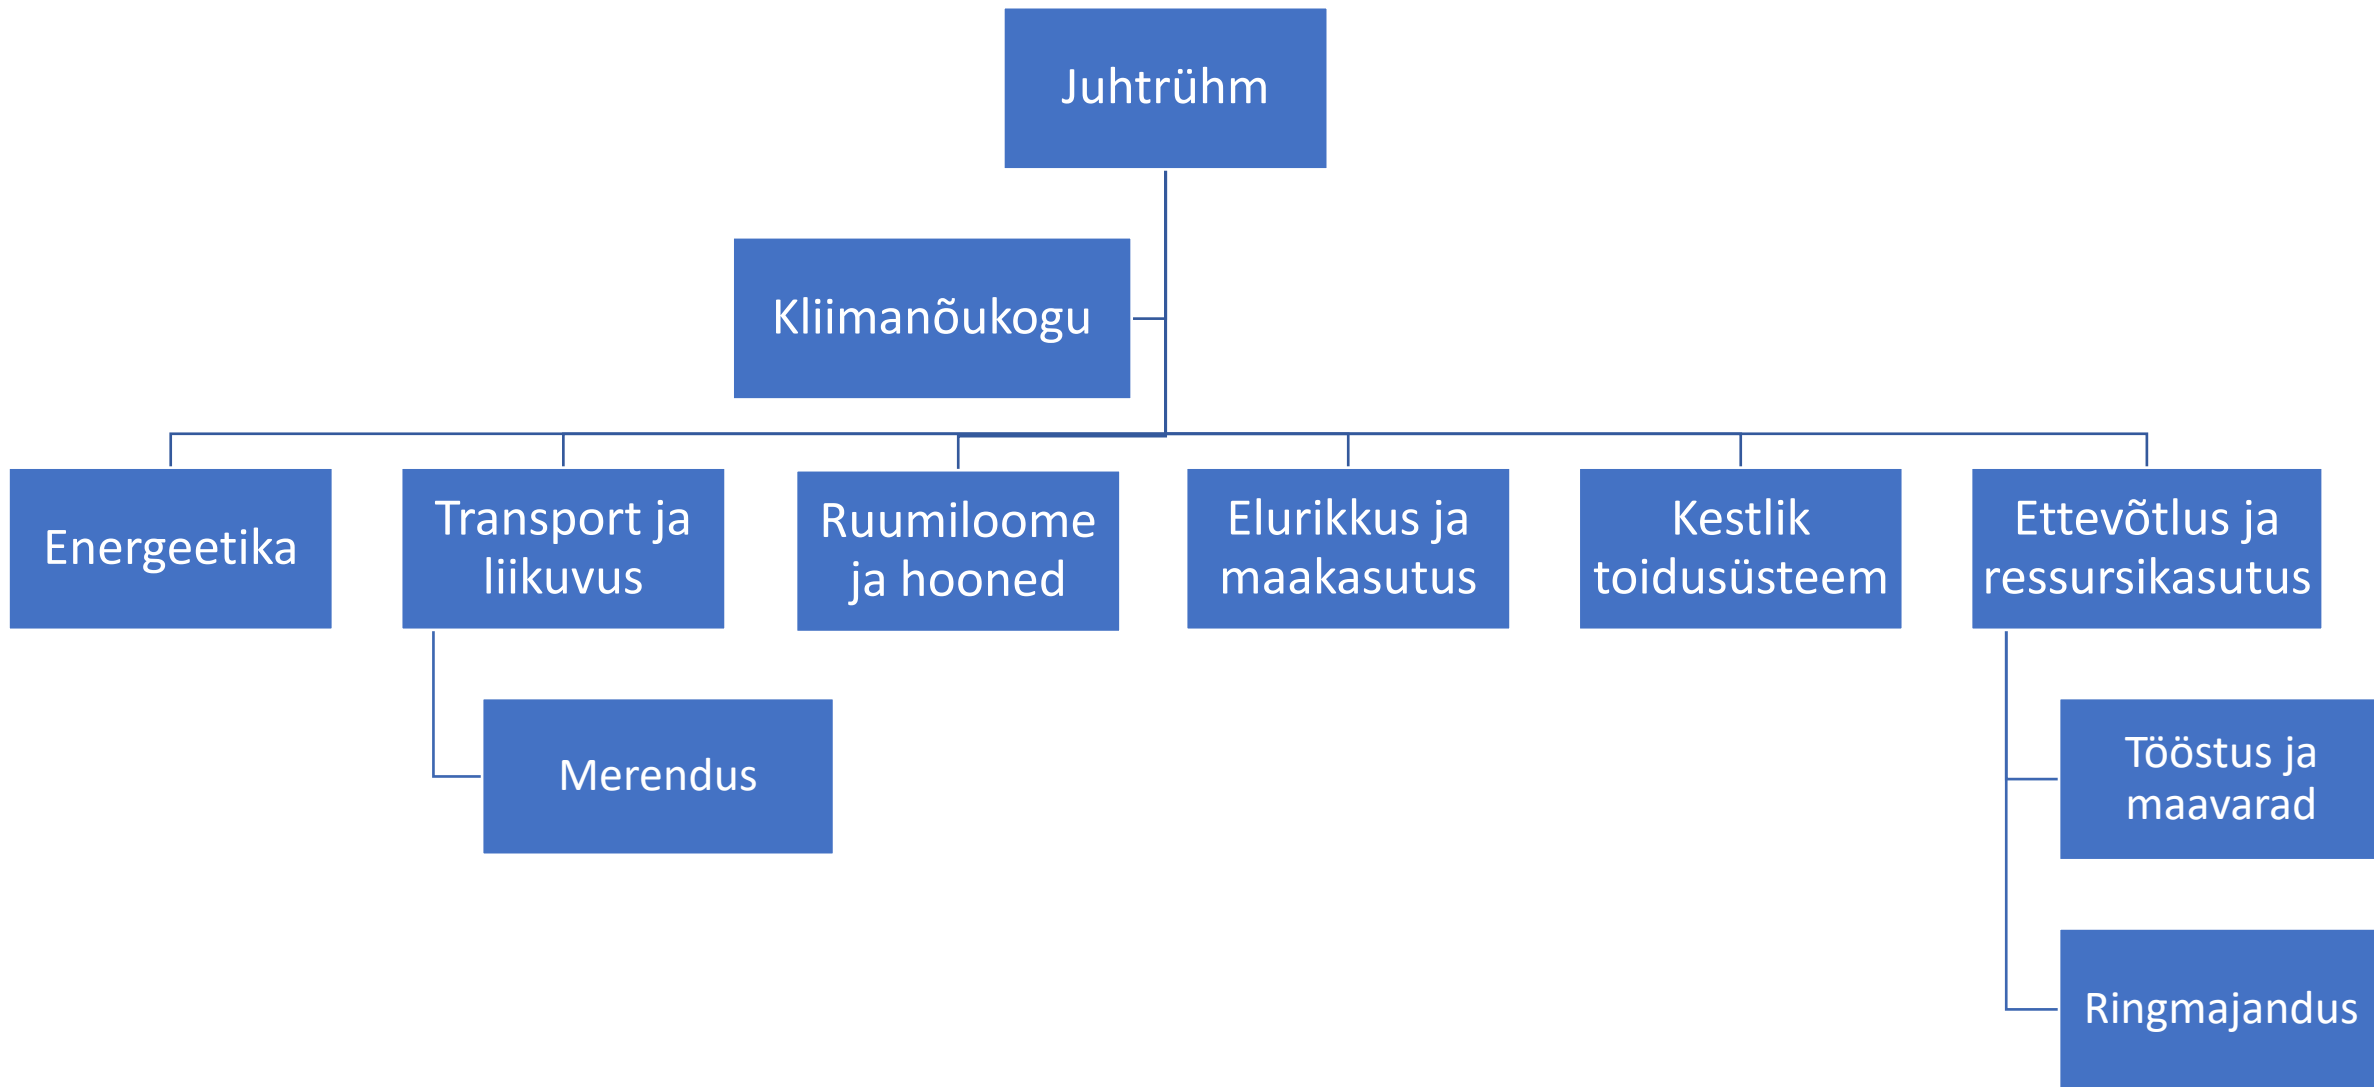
Juhtrühm

Kliimanõukogu

Energeetika

Transport ja liikuvus

Merendus

Ruumiloome ja hooned

Elurikkus ja maakasutus

Kestlik toidusüsteem

Ettevõtlus ja ressursikasutus

Tööstus ja maavarad

Ringmajandus